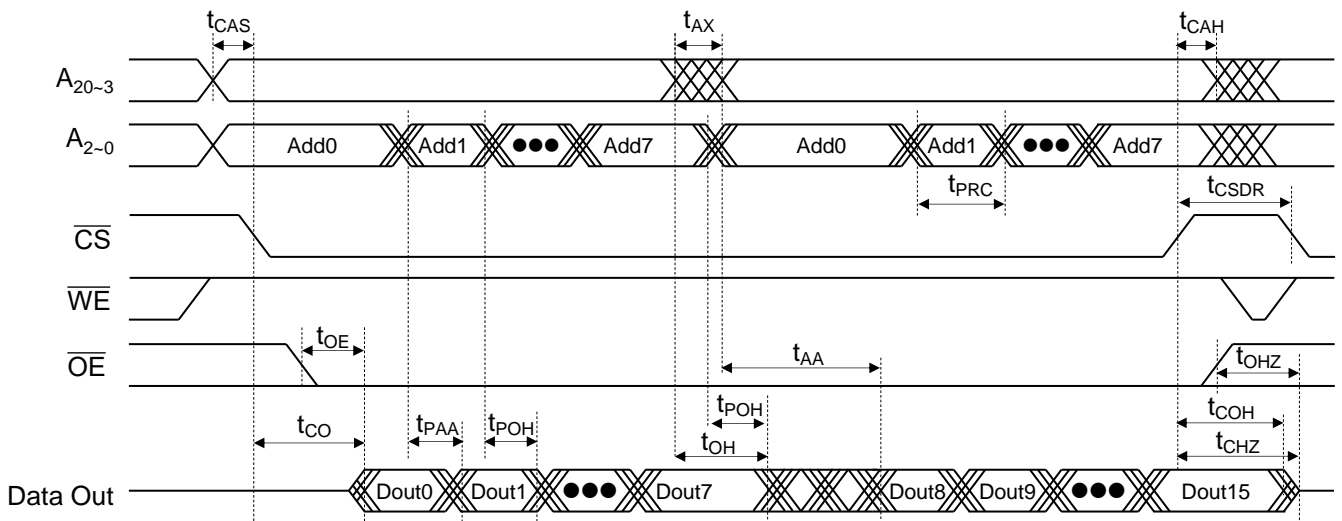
$t_{CAS}$
$t_{AX}$
$t_{CAH}$
$A_{20\sim3}$
$A_{2\sim0}$
Add0
Add1
●●●
Add7
Add0
Add1
●●●
Add7
$t_{PRC}$
$t_{CSDR}$
$\overline{CS}$
$\overline{WE}$
$\overline{OE}$
$t_{OE}$
$t_{AA}$
$t_{OHZ}$
$t_{POH}$
$t_{CO}$
$t_{PAA}$
$t_{POH}$
$t_{OH}$
$t_{COH}$
$t_{CHZ}$
Data Out
Dout0
Dout1
●●●
Dout7
Dout8
Dout9
●●●
Dout15